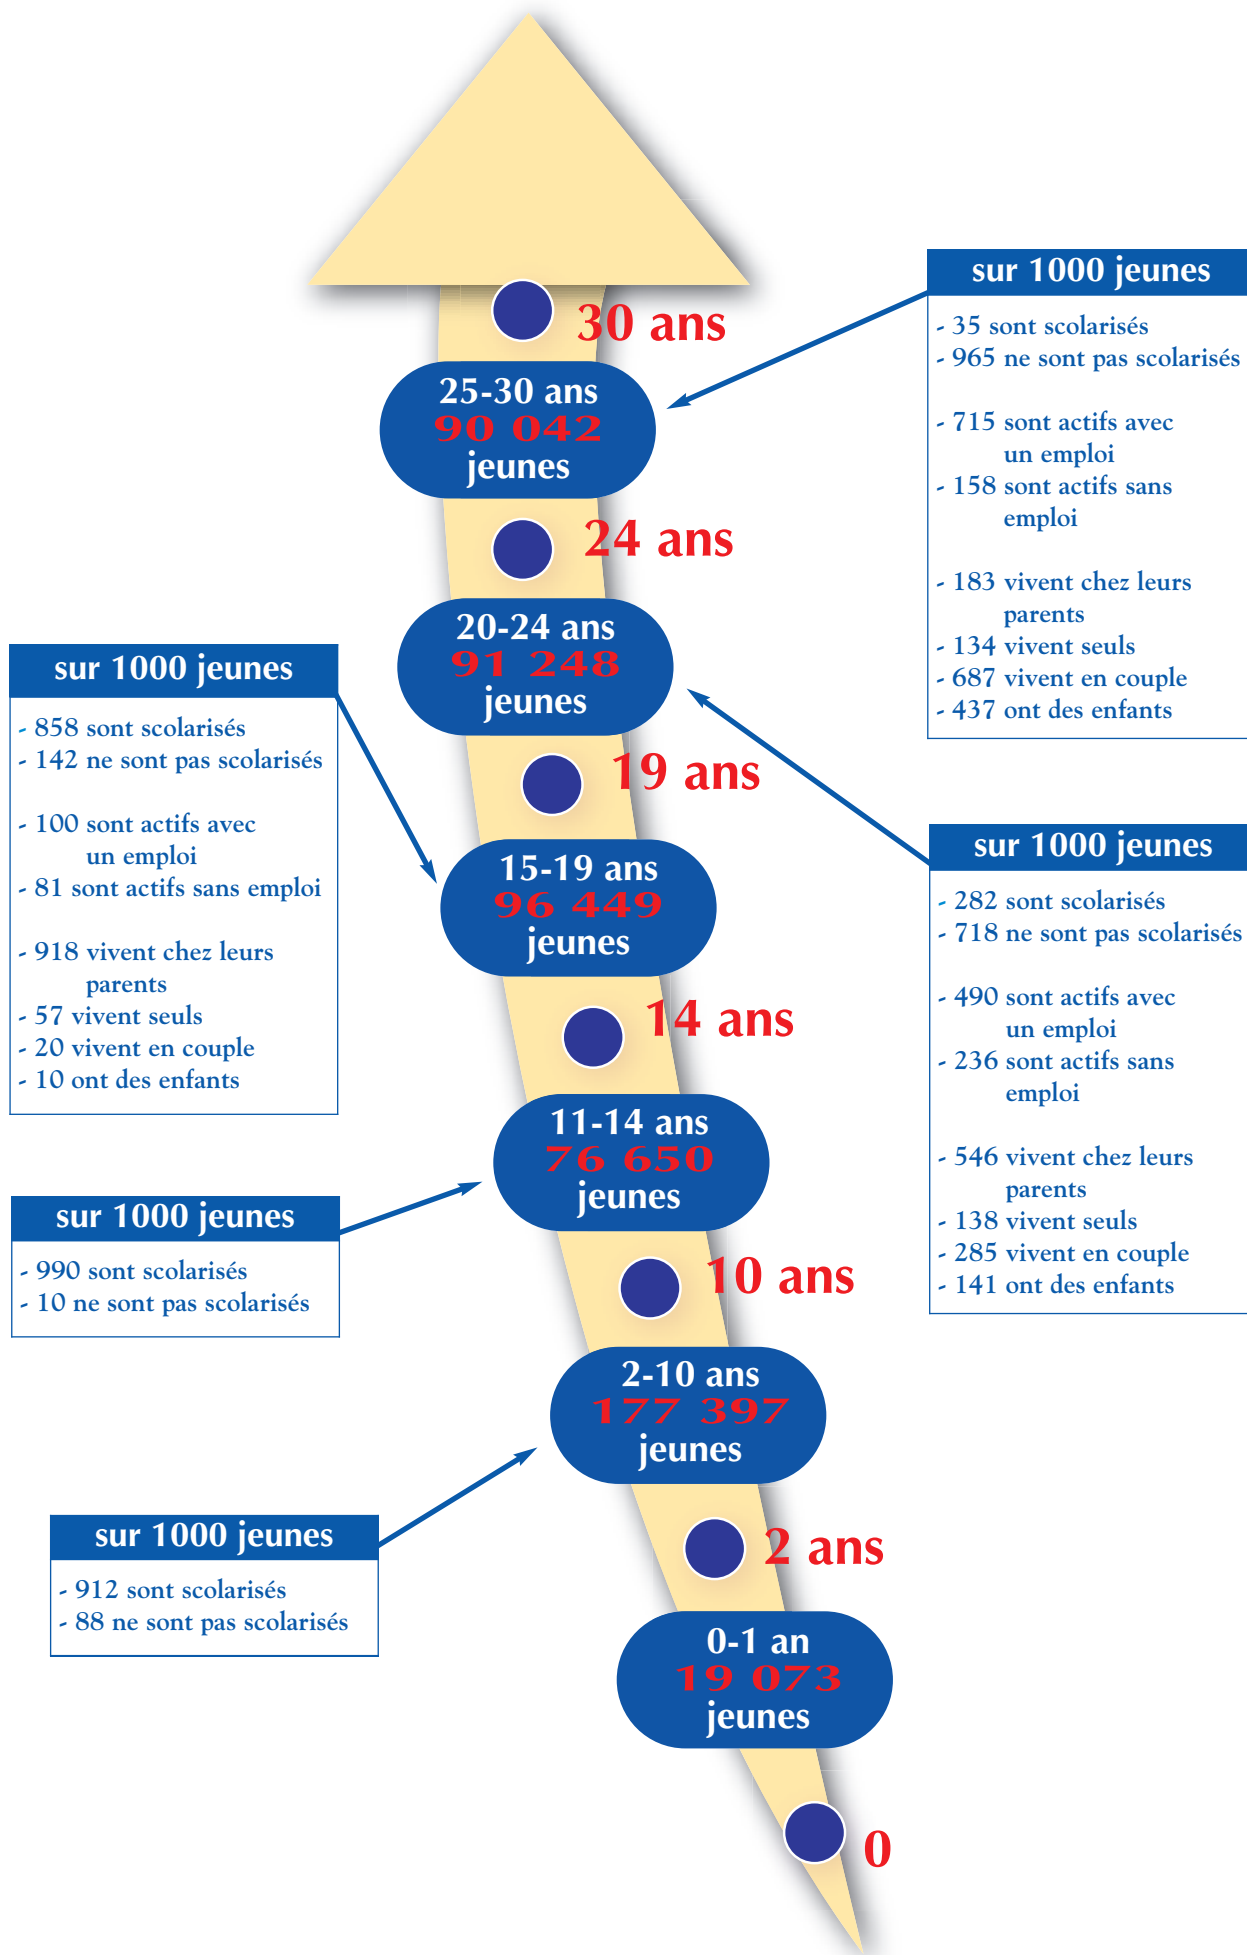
30 ans

25-30 ans
90 042
jeunes

sur 1000 jeunes
- 35 sont scolarisés
- 965 ne sont pas scolarisés

- 715 sont actifs avec un emploi
- 158 sont actifs sans emploi

- 183 vivent chez leurs parents
- 134 vivent seuls
- 687 vivent en couple
- 437 ont des enfants

24 ans

20-24 ans
91 248
jeunes

sur 1000 jeunes
- 858 sont scolarisés
- 142 ne sont pas scolarisés

- 100 sont actifs avec un emploi
- 81 sont actifs sans emploi

- 918 vivent chez leurs parents
- 57 vivent seuls
- 20 vivent en couple
- 10 ont des enfants

19 ans

15-19 ans
96 449
jeunes

sur 1000 jeunes
- 282 sont scolarisés
- 718 ne sont pas scolarisés

- 490 sont actifs avec un emploi
- 236 sont actifs sans emploi

- 546 vivent chez leurs parents
- 138 vivent seuls
- 285 vivent en couple
- 141 ont des enfants

14 ans

11-14 ans
76 650
jeunes

sur 1000 jeunes
- 990 sont scolarisés
- 10 ne sont pas scolarisés

10 ans

2-10 ans
177 397
jeunes

sur 1000 jeunes
- 912 sont scolarisés
- 88 ne sont pas scolarisés

2 ans

0-1 an
19 073
jeunes

0